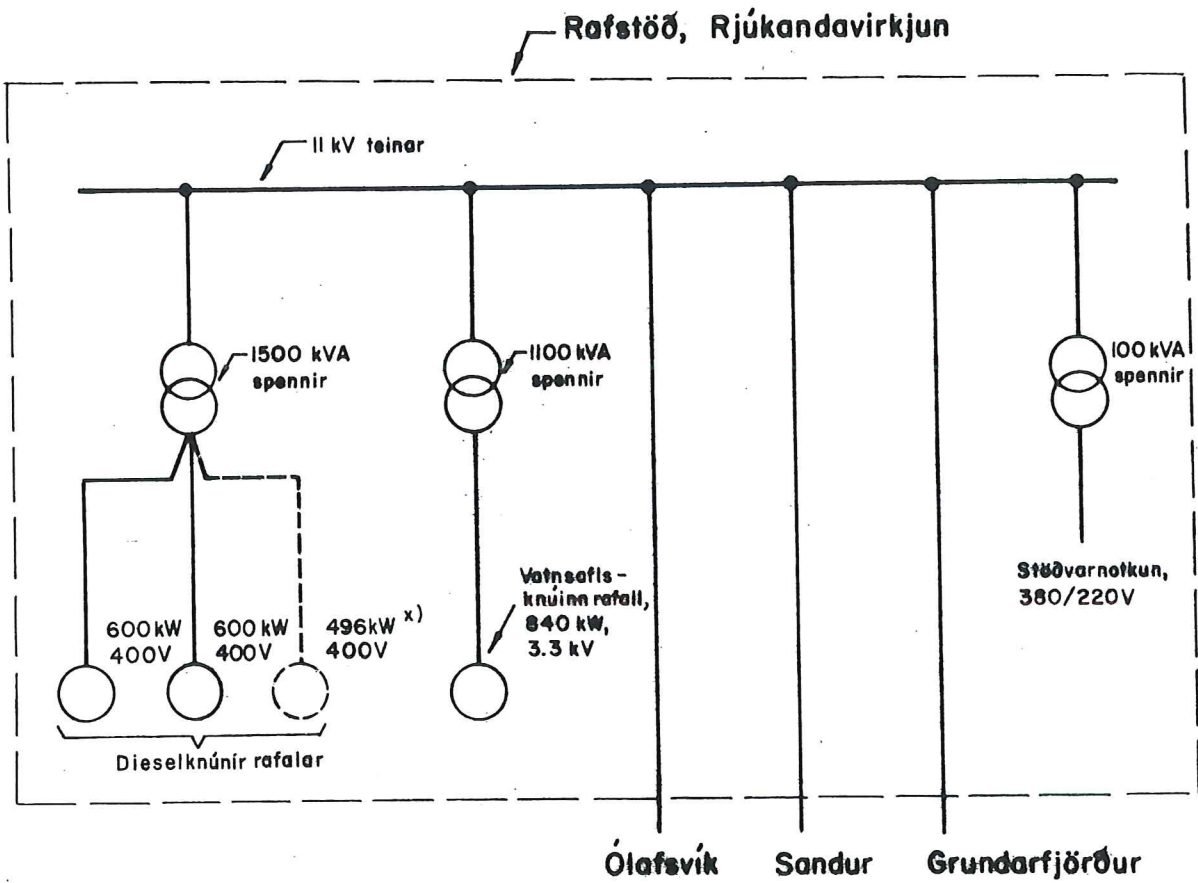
Rafstöð, Rjúkandavirkjun

11 kV teinar

1500 kVA spennir

1100 kVA spennir

100 kVA spennir

600 kW 400V

600 kW 400V

496 kW $^{x)}$ 400V

Vatnsafls-knúinn rafall, 840 kW, 3.3 kV

Stöðvarnotkun, 380/220V

Dieselknúnir rafalar

Ólafsvík

Sandur

Grundarfjörður